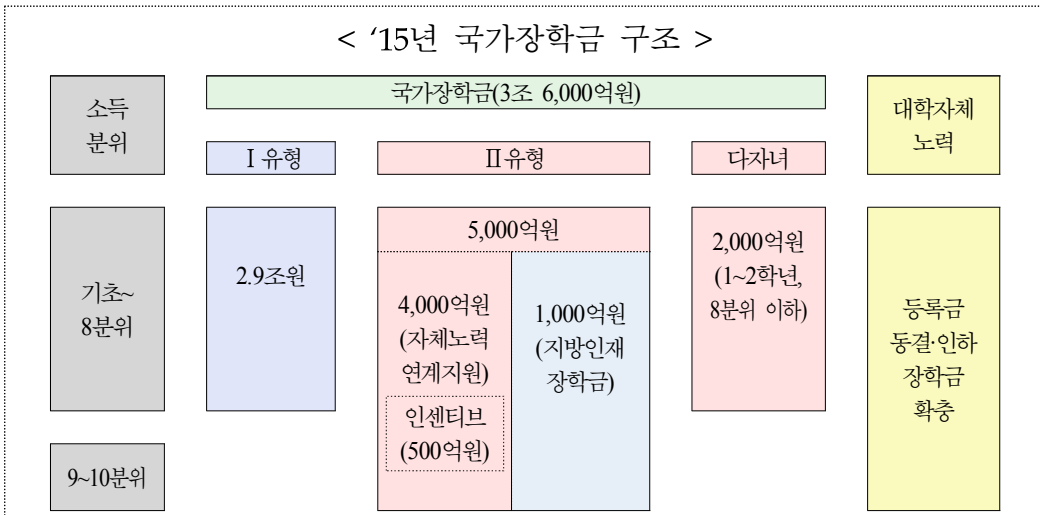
< '15년 국가장학금 구조 >

소득 분위

국가장학금(3조 6,000억원)

Ⅰ유형

Ⅱ유형

다자녀

대학자체 노력

기초~ 8분위

2.9조원

5,000억원

4,000억원 (자체노력 연계지원)

인센티브 (500억원)

1,000억원 (지방인재 장학금)

2,000억원 (1~2학년, 8분위 이하)

등록금 동결·인하 장학금 확충

9~10분위